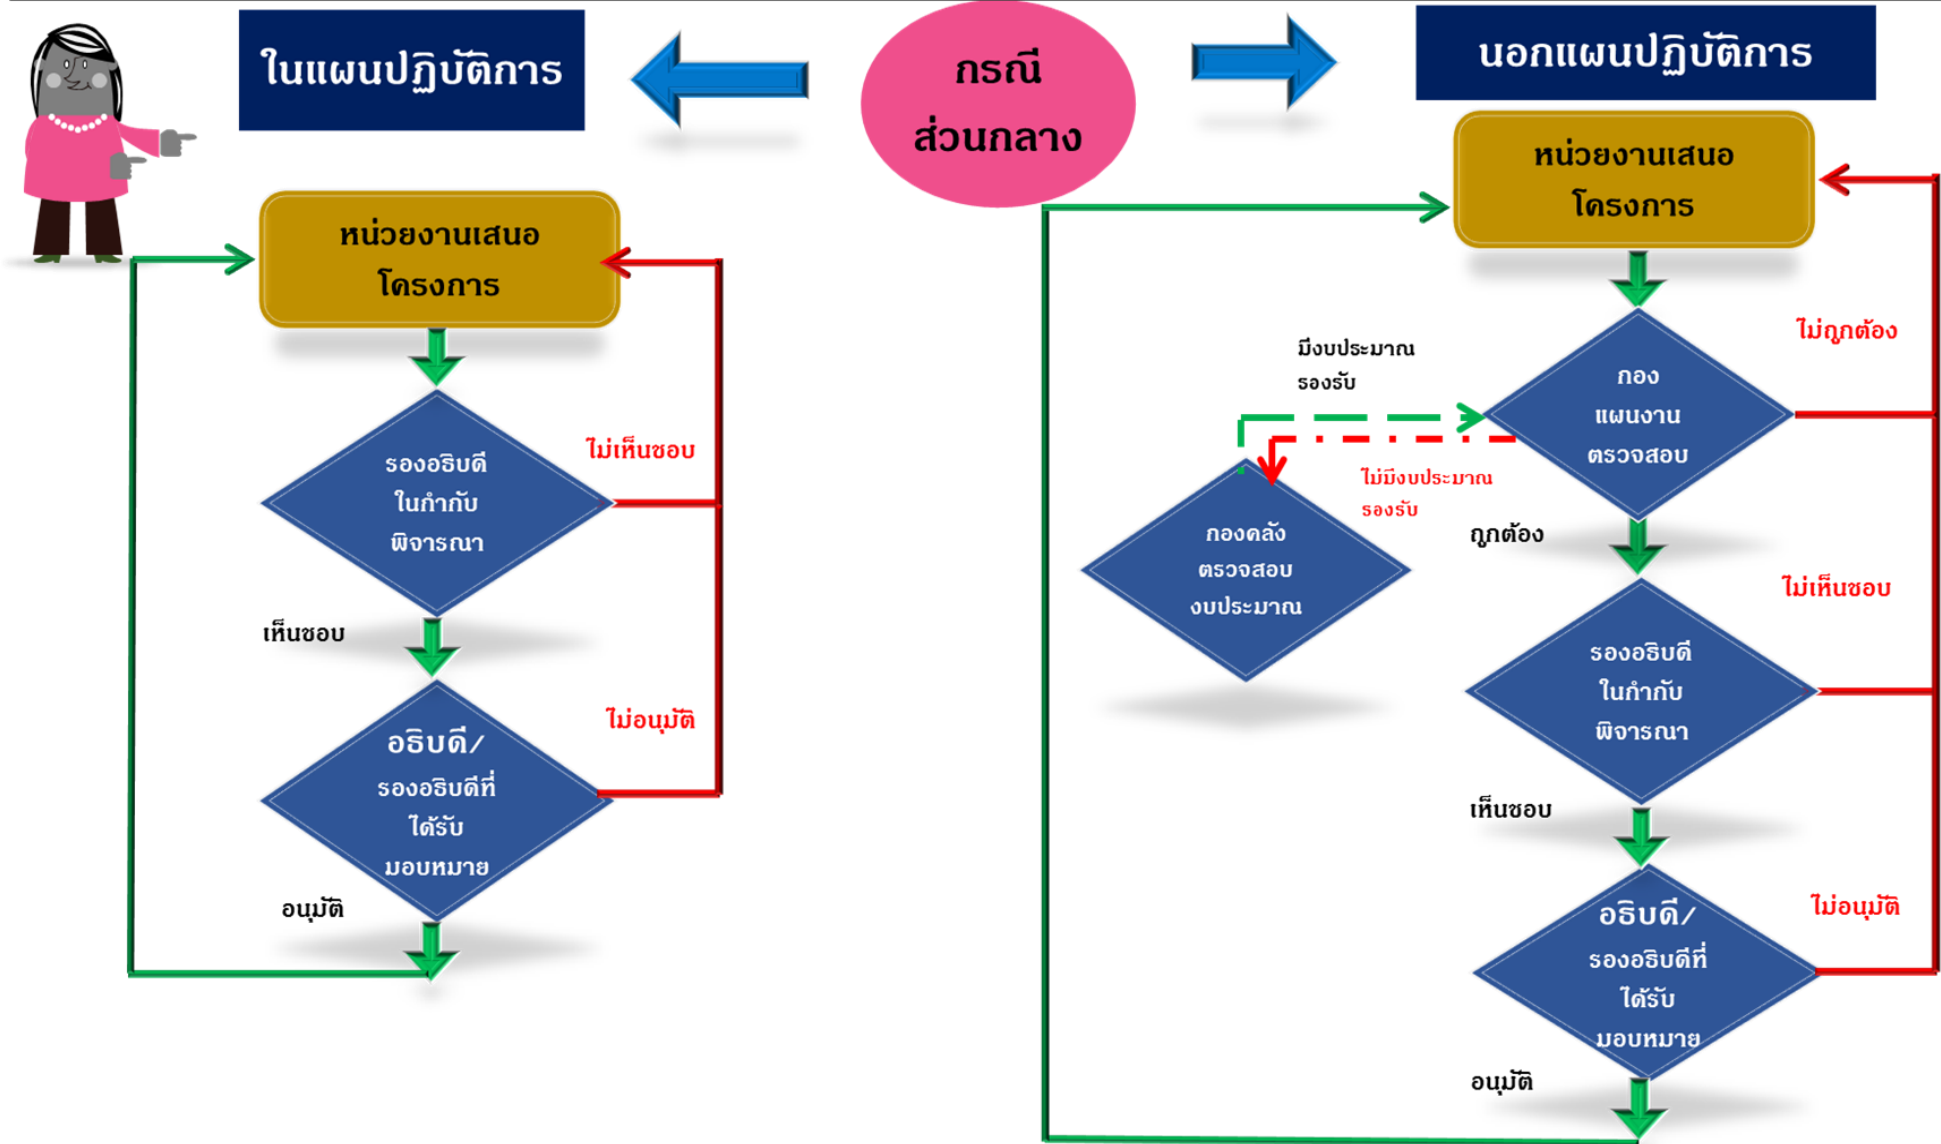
ในแผนปฏิบัติการ

กรณี
ส่วนกลาง

นอกแผนปฏิบัติการ

หน่วยงานเสนอ
โครงการ

รองอธิบดี
ในกำกับ
พิจารณา

ไม่เห็นชอบ

เห็นชอบ

อธิบดี/
รองอธิบดีที่
ได้รับ
มอบหมาย

ไม่อนุมัติ

อนุมัติ

หน่วยงานเสนอ
โครงการ

ไม่ถูกต้อง

มีงบประมาณ
รองรับ

กอง
แผนงาน
ตรวจสอบ

ไม่มีงบประมาณ
รองรับ

กองคลัง
ตรวจสอบ
งบประมาณ

ถูกต้อง

ไม่เห็นชอบ

รองอธิบดี
ในกำกับ
พิจารณา

เห็นชอบ

อธิบดี/
รองอธิบดีที่
ได้รับ
มอบหมาย

ไม่อนุมัติ

อนุมัติ